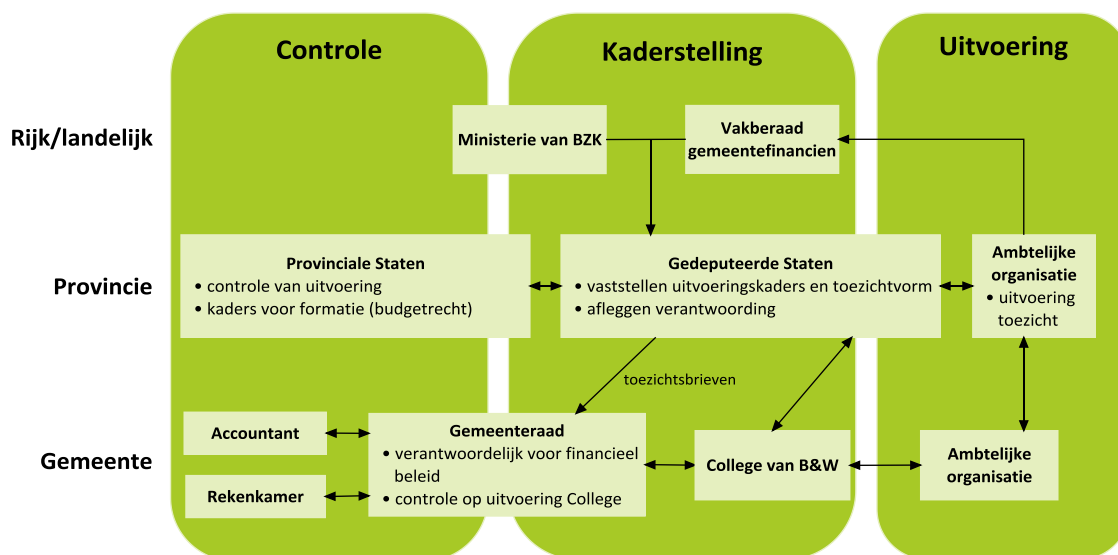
Controle

Kaderstelling

Uitvoering

Rijk/landelijk

Provincie

Gemeente

Ministerie van BZK

Vakberaad gemeentefinancien

Provinciale Staten
• controle van uitvoering
• kaders voor formatie (budgetrecht)

Gedeputeerde Staten
• vaststellen uitvoeringskaders en toezichtvorm
• afleggen verantwoording

Ambtelijke organisatie
• uitvoering toezicht

toezichtsbrieven

Accountant

Rekenkamer

Gemeenteraad
• verantwoordelijk voor financieel beleid
• controle op uitvoering College

College van B&W

Ambtelijke organisatie